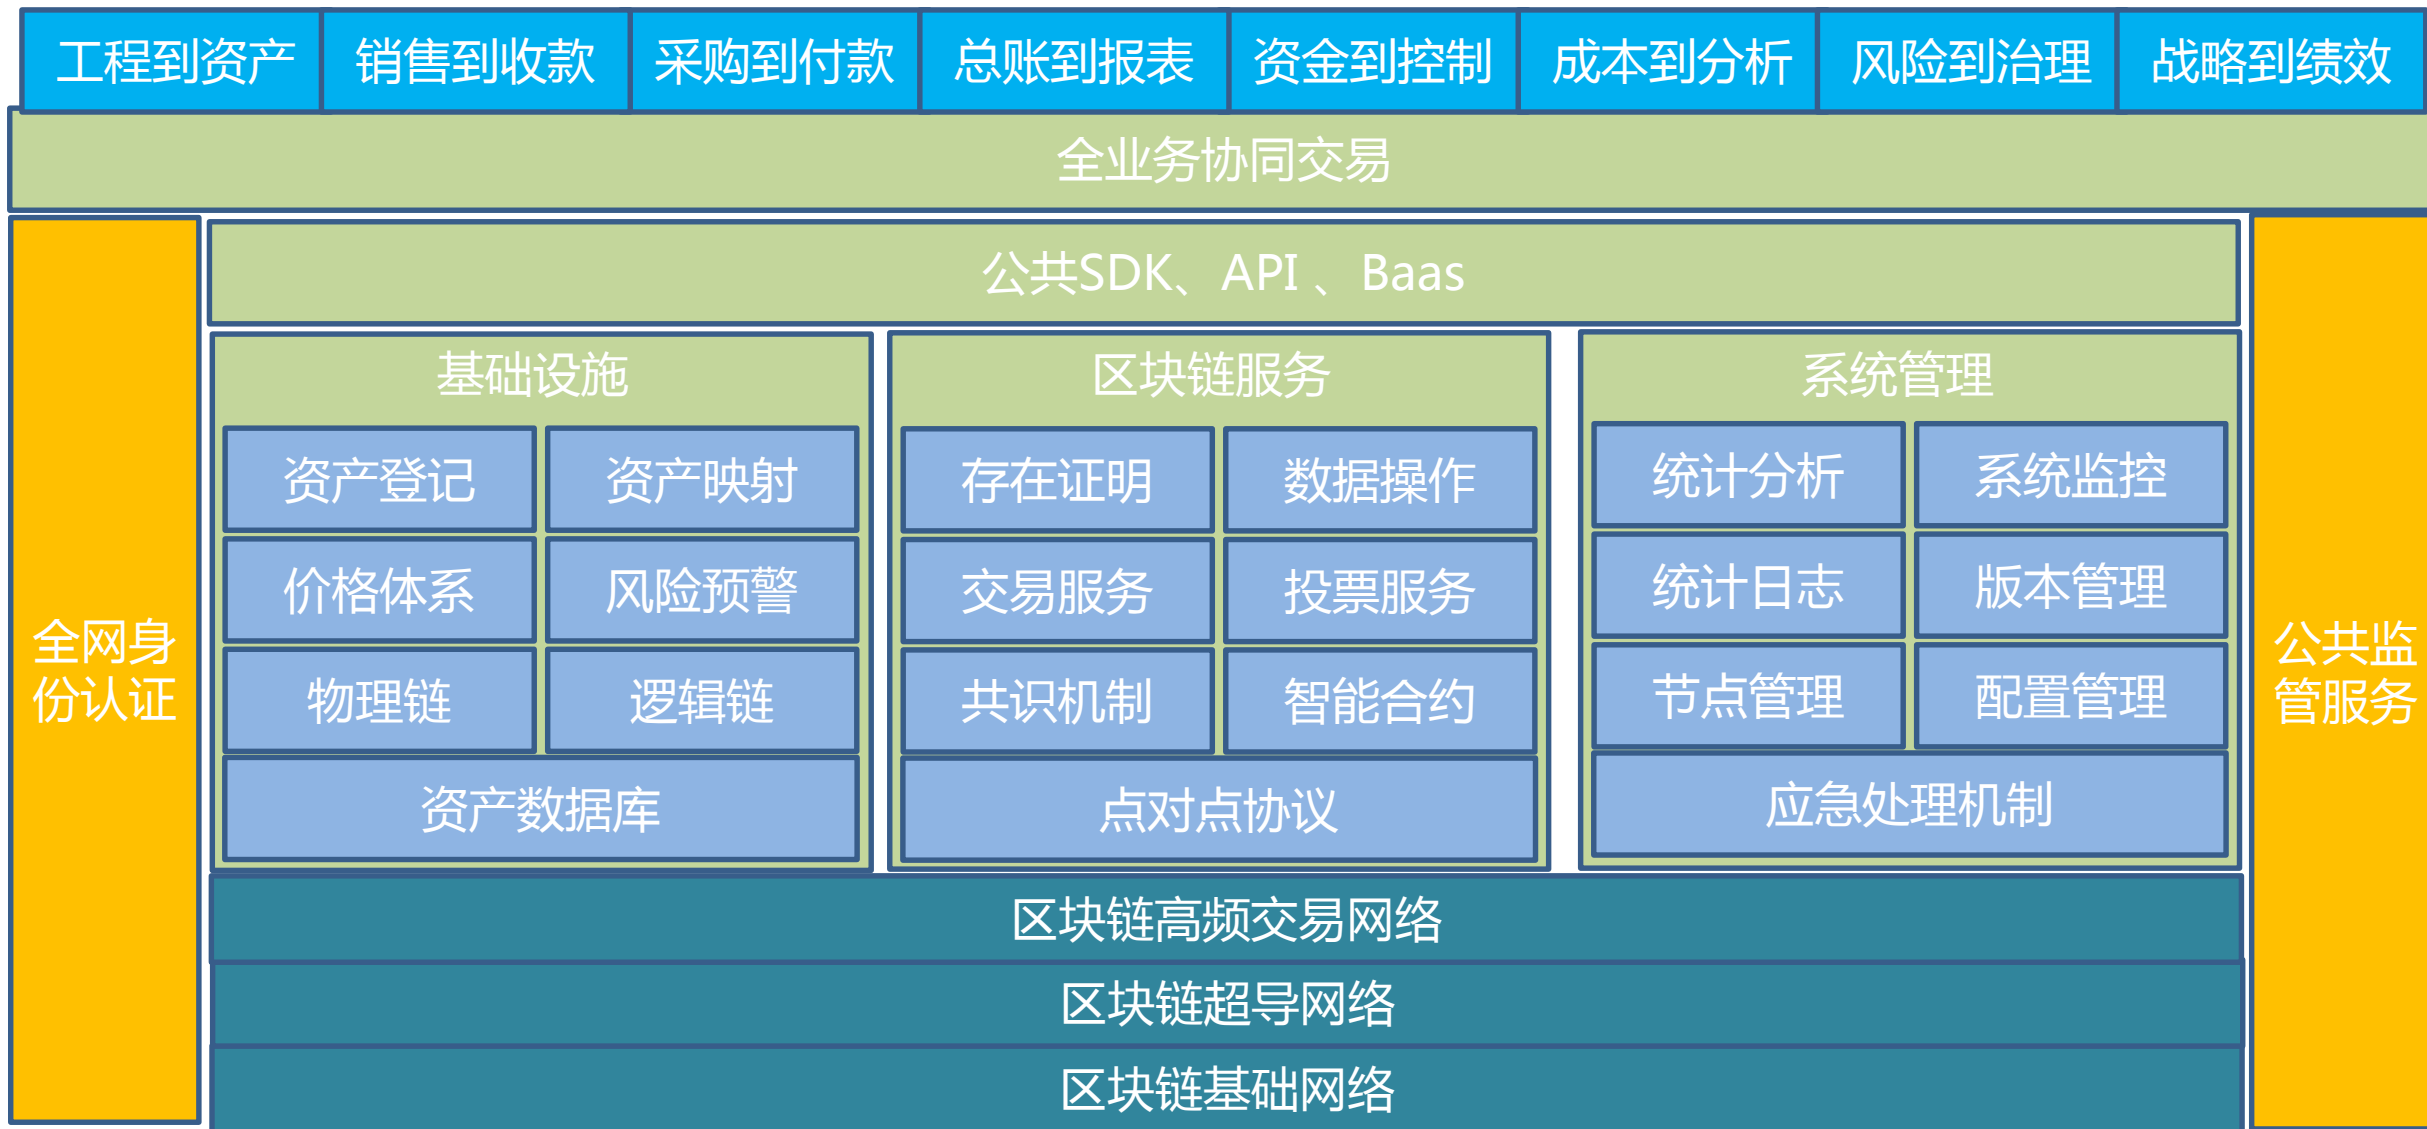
工程到资产 销售到收款 采购到付款 总账到报表 资金到控制 成本到分析 风险到治理 战略到绩效

全业务协同交易

全网身份认证

公共SDK、API 、Baas

基础设施

资产登记 资产映射

价格体系 风险预警

物理链 逻辑链

资产数据库

区块链服务

存在证明 数据操作

交易服务 投票服务

共识机制 智能合约

点对点协议

系统管理

统计分析 系统监控

统计日志 版本管理

节点管理 配置管理

应急处理机制

公共监管服务

区块链高频交易网络

区块链超导网络

区块链基础网络